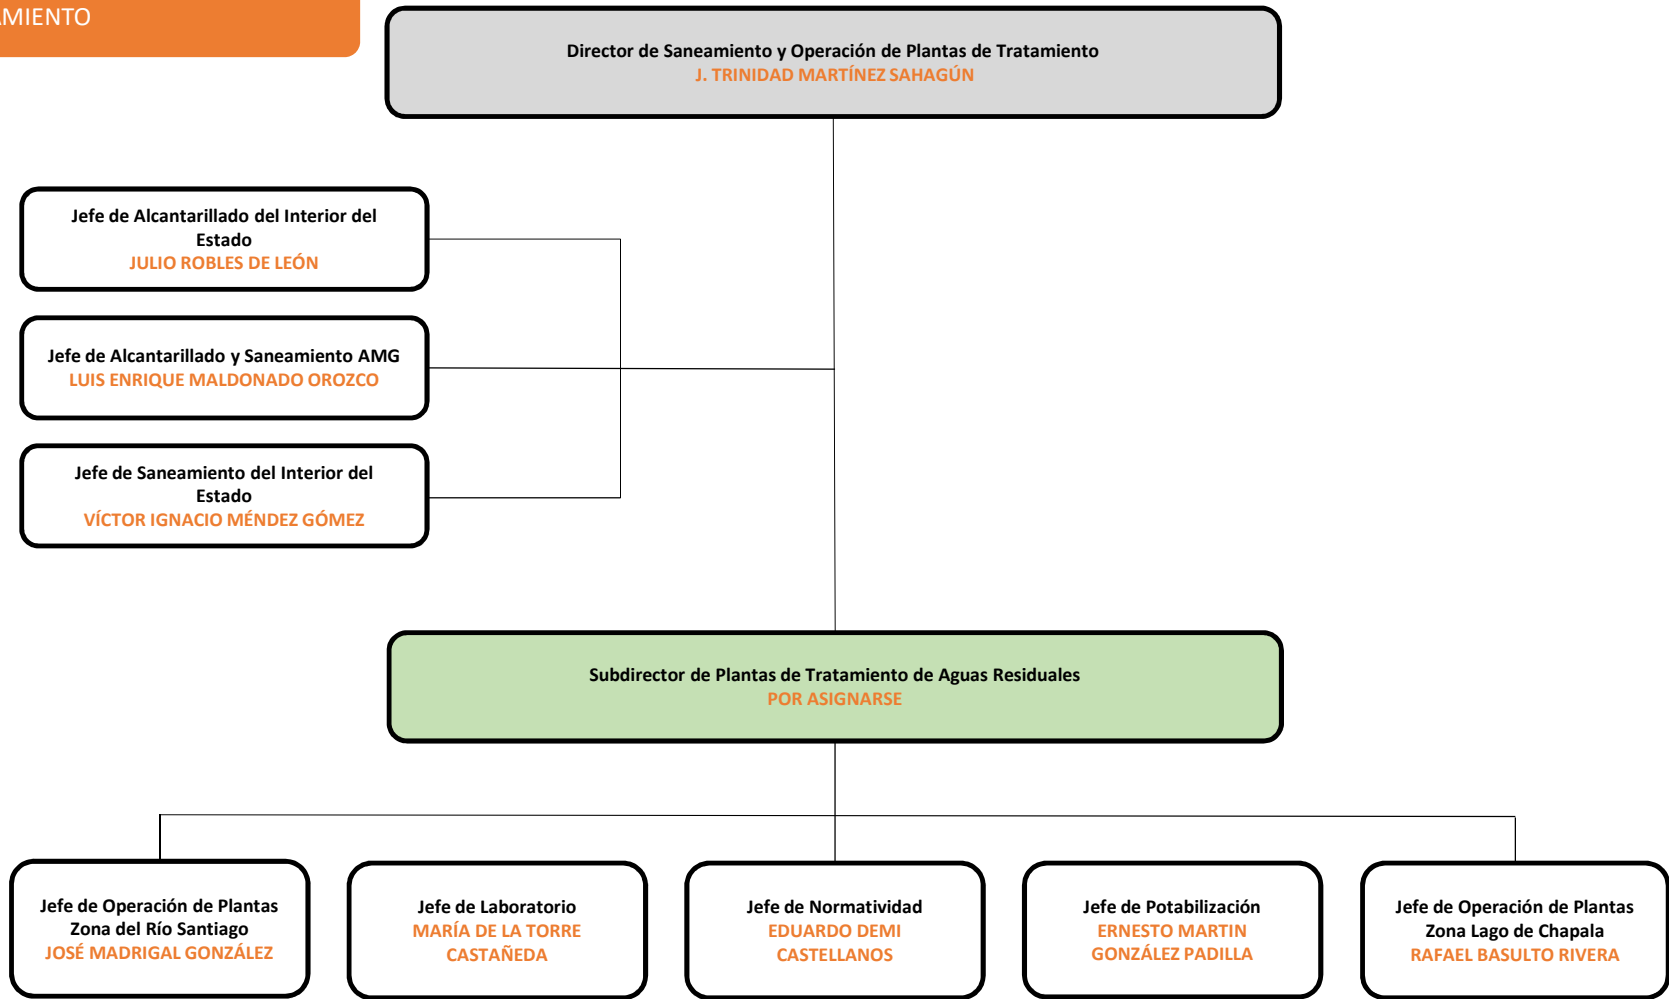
MIENTO

Director de Saneamiento y Operación de Plantas de Tratamiento
J. TRINIDAD MARTÍNEZ SAHAGÚN

Jefe de Alcantarillado del Interior del Estado
JULIO ROBLES DE LEÓN

Jefe de Alcantarillado y Saneamiento AMG
LUIS ENRIQUE MALDONADO OROZCO

Jefe de Saneamiento del Interior del Estado
VÍCTOR IGNACIO MÉNDEZ GÓMEZ

Subdirector de Plantas de Tratamiento de Aguas Residuales
POR ASIGNARSE

Jefe de Operación de Plantas Zona del Río Santiago
JOSÉ MADRIGAL GONZÁLEZ

Jefe de Laboratorio
MARÍA DE LA TORRE CASTAÑEDA

Jefe de Normatividad
EDUARDO DEMI CASTELLANOS

Jefe de Potabilización
ERNESTO MARTIN GONZÁLEZ PADILLA

Jefe de Operación de Plantas Zona Lago de Chapala
RAFAEL BASULTO RIVERA